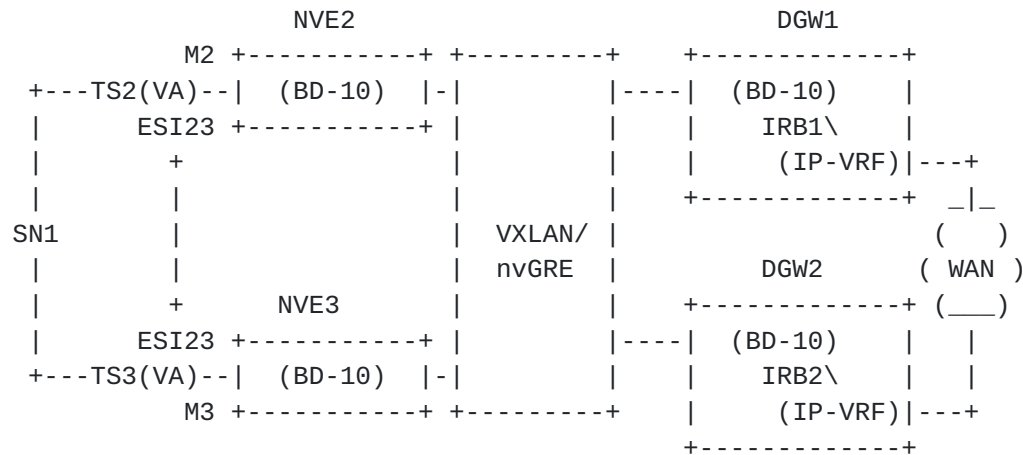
```
                NVE2                          DGW1
           M2 +-----------+ +---------+    +-------------+
 +---TS2(VA)--|  (BD-10)  |-|         |----|  (BD-10)    |
 |      ESI23 +-----------+ |         |    |    IRB1\    |
 |          +               |         |    |     (IP-VRF)|---+
 |          |               |         |    +-------------+  _|_
SN1         |               |  VXLAN/ |                     (   )
 |          |               |  nvGRE  |        DGW2        ( WAN )
 |          +      NVE3     |         |    +-------------+ (___)
 |      ESI23 +-----------+ |         |----|  (BD-10)    |   |
 +---TS3(VA)--|  (BD-10)  |-|         |    |    IRB2\    |   |
           M3 +-----------+ +---------+    |     (IP-VRF)|---+
                                           +-------------+
```